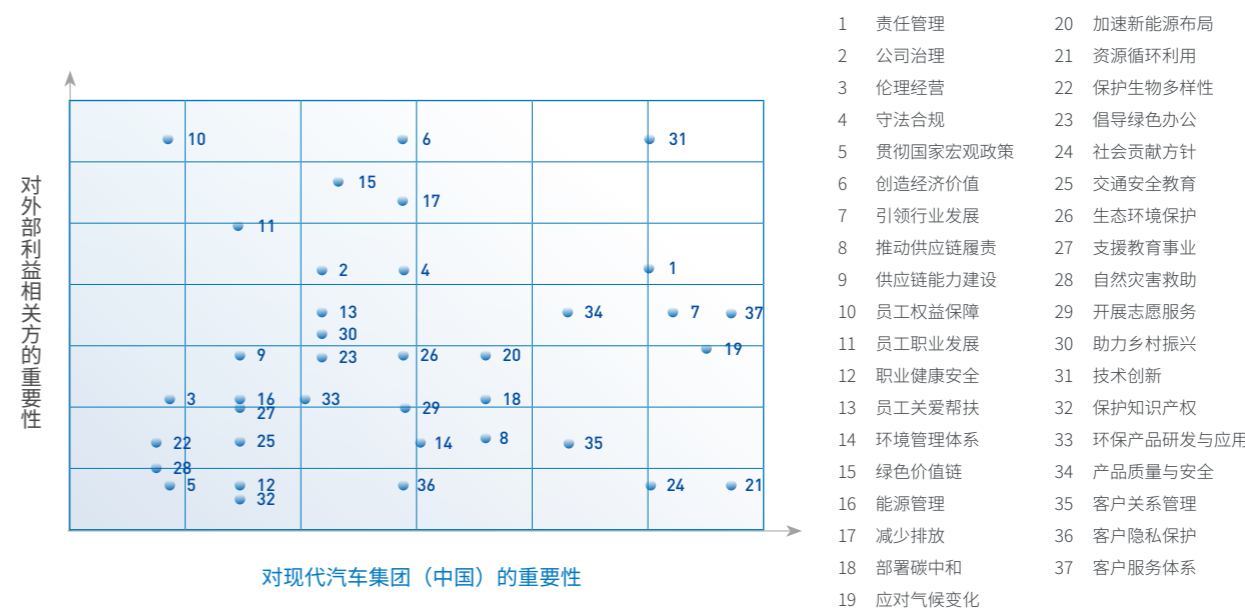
对外部利益相关方的重要性

10
6
31
15
17
11
2
4
1
13
34
7
37
30
19
9
23
26
20
3
16
33
18
27
29
22
25
14
8
35
28
5
12
36
24
21
32

对现代汽车集团（中国）的重要性

1 责任管理
2 公司治理
3 伦理经营
4 守法合规
5 贯彻国家宏观政策
6 创造经济价值
7 引领行业发展
8 推动供应链履责
9 供应链能力建设
10 员工权益保障
11 员工职业发展
12 职业健康安全
13 员工关爱帮扶
14 环境管理体系
15 绿色价值链
16 能源管理
17 减少排放
18 部署碳中和
19 应对气候变化

20 加速新能源布局
21 资源循环利用
22 保护生物多样性
23 倡导绿色办公
24 社会贡献方针
25 交通安全教育
26 生态环境保护
27 支援教育事业
28 自然灾害救助
29 开展志愿服务
30 助力乡村振兴
31 技术创新
32 保护知识产权
33 环保产品研发与应用
34 产品质量与安全
35 客户关系管理
36 客户隐私保护
37 客户服务体系